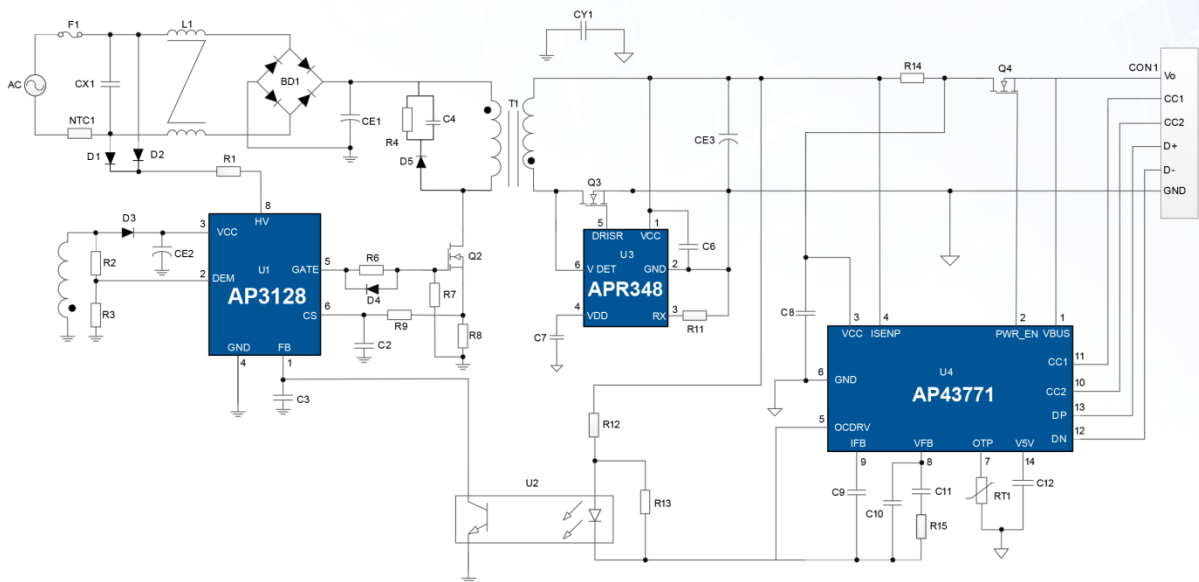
F1
L1
CY1
AC
CX1
BD1
CE1
R4
C4
D5
T1
R14
Q4
CON1
Vo
CC1
CC2
D+
D-
GND
NTC1
D1
D2
R1
8
HV
D3
3
VCC
CE2
R2
2
DEM
U1
AP3128
GATE
5
R6
D4
R7
Q2
CS
6
R9
R8
C2
R3
GND
FB
4
1
C3
Q3
5
DRISR
VCC
1
C6
U3
6
V DET
GND
2
APR348
4
VDD
RX
3
R11
C7
CE3
C8
3
4
2
1
VCC
ISENP
PWR_EN
VBUS
U4
CC1
11
6
GND
AP43771
CC2
10
DP
13
5
OCDRV
DN
12
IFB
VFB
OTP
V5V
9
8
7
14
R12
U2
R13
C9
C10
C11
R15
RT1
C12